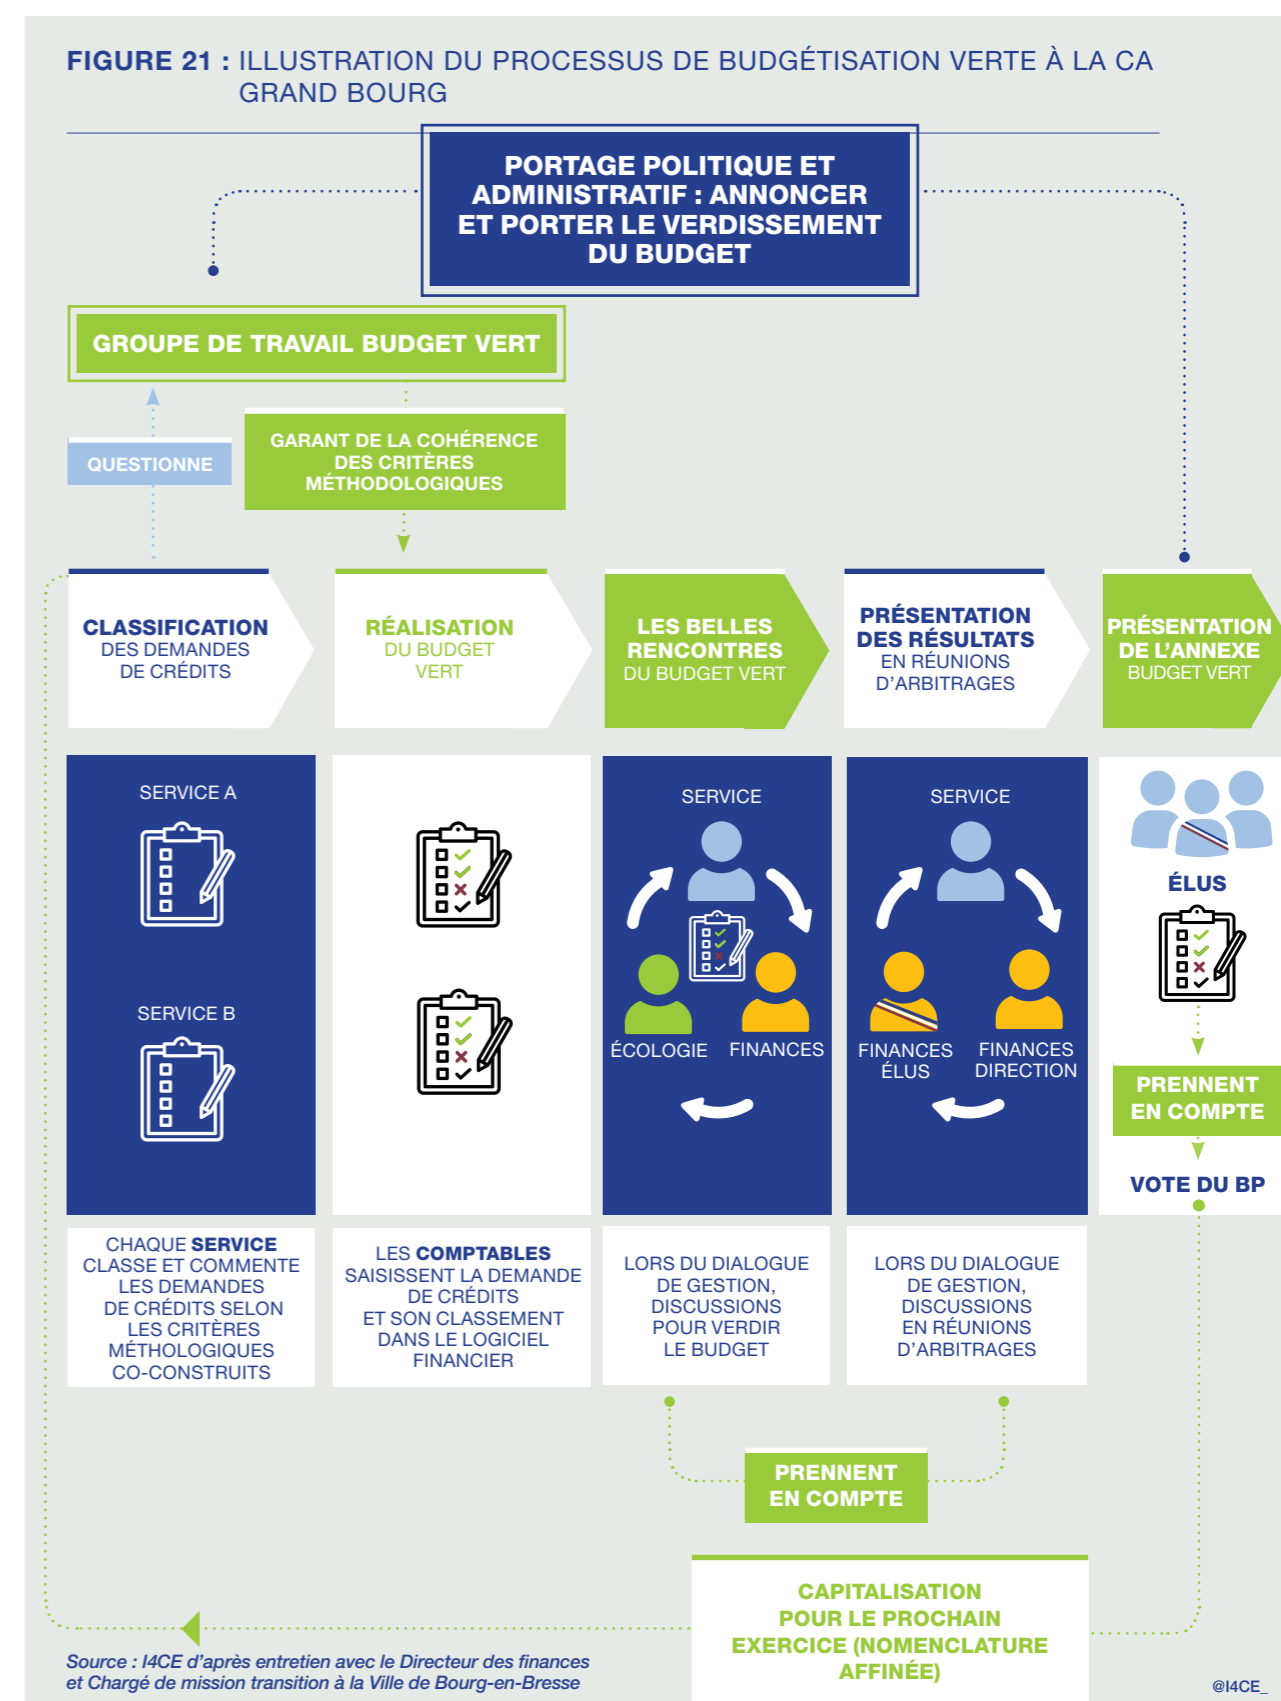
FIGURE 21 : ILLUSTRATION DU PROCESSUS DE BUDGÉTISATION VERTE À LA CA GRAND BOURG

PORTAGE POLITIQUE ET ADMINISTRATIF : ANNONCER ET PORTER LE VERDISSEMENT DU BUDGET

GROUPE DE TRAVAIL BUDGET VERT

QUESTIONNE

GARANT DE LA COHÉRENCE DES CRITÈRES MÉTHODOLOGIQUES

CLASSIFICATION DES DEMANDES DE CRÉDITS

RÉALISATION DU BUDGET VERT

LES BELLES RENCONTRES DU BUDGET VERT

PRÉSENTATION DES RÉSULTATS EN RÉUNIONS D'ARBITRAGES

PRÉSENTATION DE L'ANNEXE BUDGET VERT

SERVICE A

SERVICE B

SERVICE

ÉCOLOGIE

FINANCES

SERVICE

FINANCES ÉLUS

FINANCES DIRECTION

ÉLUS

PRENNENT EN COMPTE

VOTE DU BP

CHAQUE SERVICE CLASSE ET COMMENTE LES DEMANDES DE CRÉDITS SELON LES CRITÈRES MÉTHODOLOGIQUES CO-CONSTRUITS

LES COMPTABLES SAISISSENT LA DEMANDE DE CRÉDITS ET SON CLASSEMENT DANS LE LOGICIEL FINANCIER

LORS DU DIALOGUE DE GESTION, DISCUSSIONS POUR VERDIR LE BUDGET

LORS DU DIALOGUE DE GESTION, DISCUSSIONS EN RÉUNIONS D'ARBITRAGES

PRENNENT EN COMPTE

CAPITALISATION POUR LE PROCHAIN EXERCICE (NOMENCLATURE AFFINÉE)

Source : I4CE d'après entretien avec le Directeur des finances et Chargé de mission transition à la Ville de Bourg-en-Bresse

@I4CE_